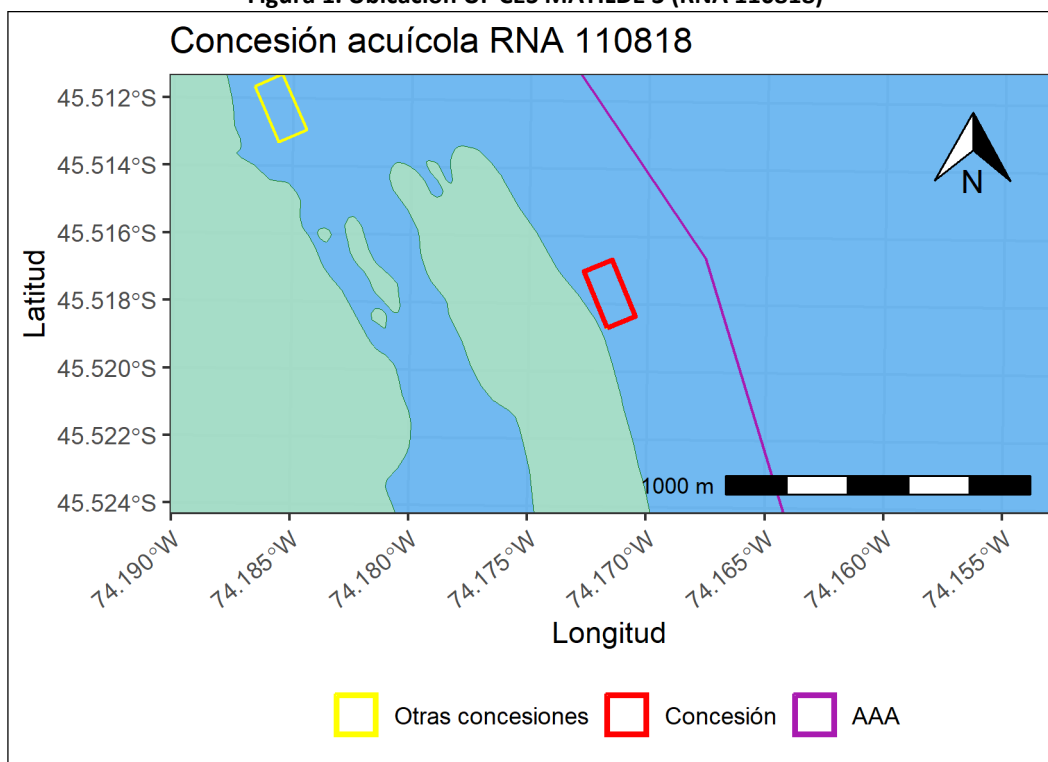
Figura 1. Ubicación CF CES MATILDE 3 (RNA 110818)

Concesión acuícola RNA 110818

Latitud

45.512°S
45.514°S
45.516°S
45.518°S
45.520°S
45.522°S
45.524°S

N

1000 m

74.190°W
74.185°W
74.180°W
74.175°W
74.170°W
74.165°W
74.160°W
74.155°W

Longitud

Otras concesiones
Concesión
AAA